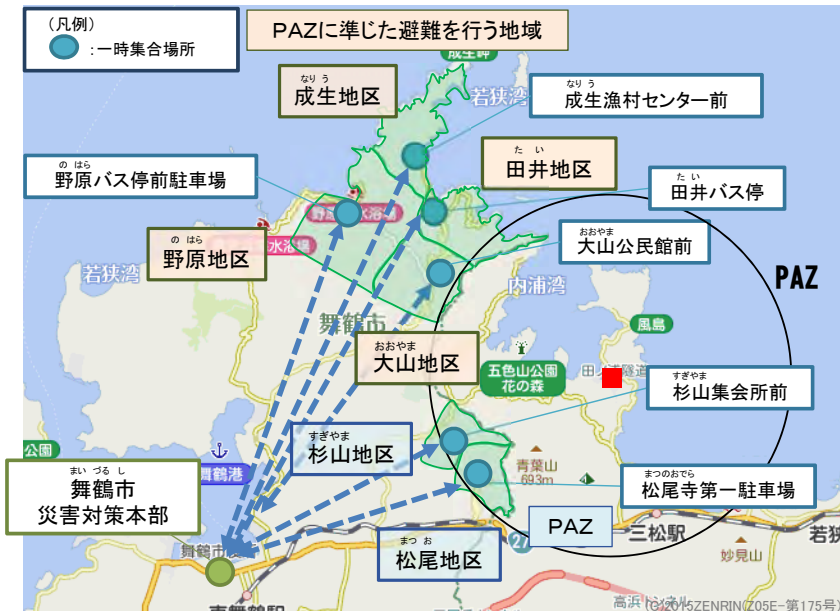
（凡例）
：一時集合場所

PAZに準じた避難を行う地域

なりう
成生地区

成生岬

若狭湾

なりう
成生漁村センター前

のはら
野原バス停前駐車場

たい
田井地区

たい
田井バス停

おおやま
大山公民館前

のはら
野原地区

水ヶ浦

若狭湾

内浦湾

PAZ

舞鶴市

風島

おおやま
大山地区

五色山公園
花の森

すぎやま
杉山集会所前

公園

すぎやま
杉山地区

青葉山
693m

まいづるし
舞鶴市
災害対策本部

まつのおでら
松尾寺第一駐車場

PAZ

まつお
松尾地区

三松駅

妙見山

若狭

舞鶴市

東舞鶴駅

高浜トンネル

(C)2015ZENRIN(Z05E-第175号)